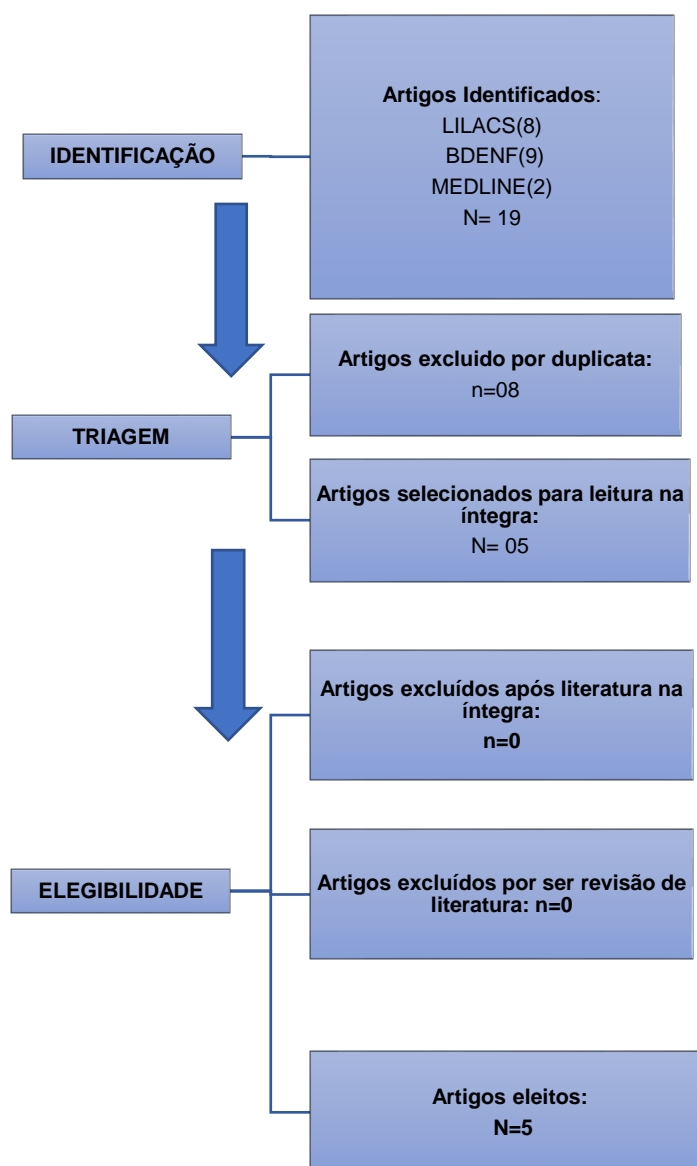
Artigos Identificados:
LILACS(8)
BDENF(9)
MEDLINE(2)
N= 19

IDENTIFICAÇÃO

Artigos excluido por duplicata:
n=08

TRIAGEM

Artigos selecionados para leitura na íntegra:
N= 05

Artigos excluídos após literatura na íntegra:
n=0

ELEGIBILIDADE

Artigos excluídos por ser revisão de literatura: n=0

Artigos eleitos:
N=5